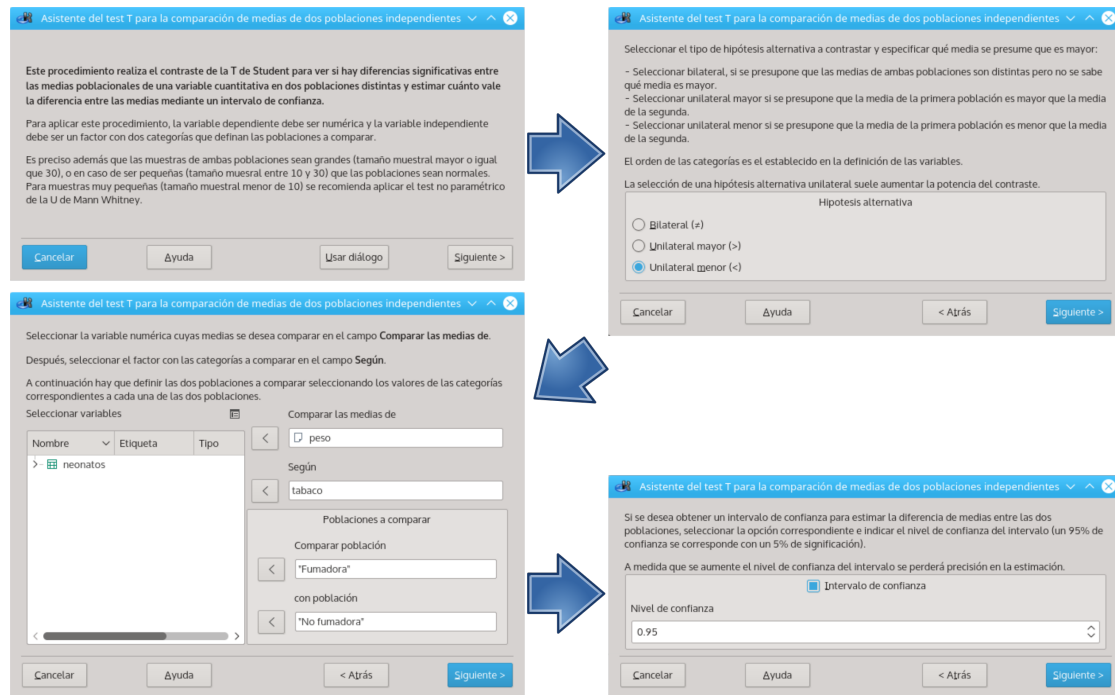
Asistente del test T para la comparación de medias de dos poblaciones independientes

**Este procedimiento realiza el contraste de la T de Student para ver si hay diferencias significativas entre las medias poblacionales de una variable cuantitativa en dos poblaciones distintas y estimar cuánto vale la diferencia entre las medias mediante un intervalo de confianza.**

Para aplicar este procedimiento, la variable dependiente debe ser numérica y la variable independiente debe ser un factor con dos categorías que definan las poblaciones a comparar.

Es preciso además que las muestras de ambas poblaciones sean grandes (tamaño muestral mayor o igual que 30), o en caso de ser pequeñas (tamaño muesral entre 10 y 30) que las poblaciones sean normales. Para muestras muy pequeñas (tamaño muestral menor de 10) se recomienda aplicar el test no paramétrico de la U de Mann Whitney.

Cancelar | Ayuda | Usar diálogo | Siguiente >

Asistente del test T para la comparación de medias de dos poblaciones independientes

Seleccionar el tipo de hipótesis alternativa a contrastar y especificar qué media se presume que es mayor:

- Seleccionar bilateral, si se presupone que las medias de ambas poblaciones son distintas pero no se sabe qué media es mayor.
- Seleccionar unilateral mayor si se presupone que la media de la primera población es mayor que la media de la segunda.
- Seleccionar unilateral menor si se presupone que la media de la primera población es menor que la media de la segunda.

El orden de las categorías es el establecido en la definición de las variables.

La selección de una hipótesis alternativa unilateral suele aumentar la potencia del contraste.

Hipotesis alternativa

Bilateral (≠)
Unilateral mayor (>)
Unilateral menor (<)

Cancelar | Ayuda | < Atrás | Siguiente >

Asistente del test T para la comparación de medias de dos poblaciones independientes

Seleccionar la variable numérica cuyas medias se desea comparar en el campo **Comparar las medias de**.

Después, seleccionar el factor con las categorías a comparar en el campo **Según**.

A continuación hay que definir las dos poblaciones a comparar seleccionando los valores de las categorías correspondientes a cada una de las dos poblaciones.

Seleccionar variables

| Nombre | Etiqueta | Tipo |
|---|---|---|
| neonatos | | |

Comparar las medias de
peso

Según
tabaco

Poblaciones a comparar

Comparar población
"Fumadora"

con población
"No fumadora"

Cancelar | Ayuda | < Atrás | Siguiente >

Asistente del test T para la comparación de medias de dos poblaciones independientes

Si se desea obtener un intervalo de confianza para estimar la diferencia de medias entre las dos poblaciones, seleccionar la opción correspondiente e indicar el nivel de confianza del intervalo (un 95% de confianza se corresponde con un 5% de significación).

A medida que se aumente el nivel de confianza del intervalo se perderá precisión en la estimación.

Intervalo de confianza

Nivel de confianza

0.95

Cancelar | Ayuda | < Atrás | Siguiente >